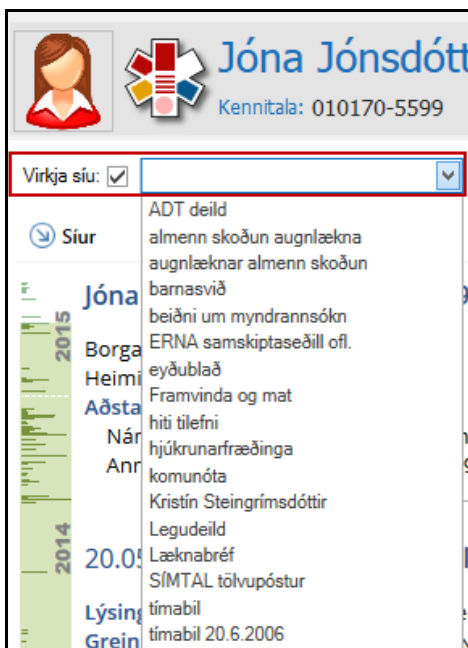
Jóna Jónsdótt

Kennitala: 010170-5599

Virkja síu: ✓

ADT deild
almenn skoðun augnlækna
augnlæknar almenn skoðun
barnasvið
beiðni um myndrannsókn
ERNA samskiptaseðill ofl.
eyðublað
Framvinda og mat
hiti tilefni
hjúkrunarfræðinga
komunóta
Kristín Steingrímsdóttir
Legudeild
Læknabréf
SÍMTAL tölvupóstur
tímabil
tímabil 20.6.2006

Síur

2015

2014

Jóna

Borga
Heimi
Aðsta
Nár
Ann

20.05

Lýsing
Grein